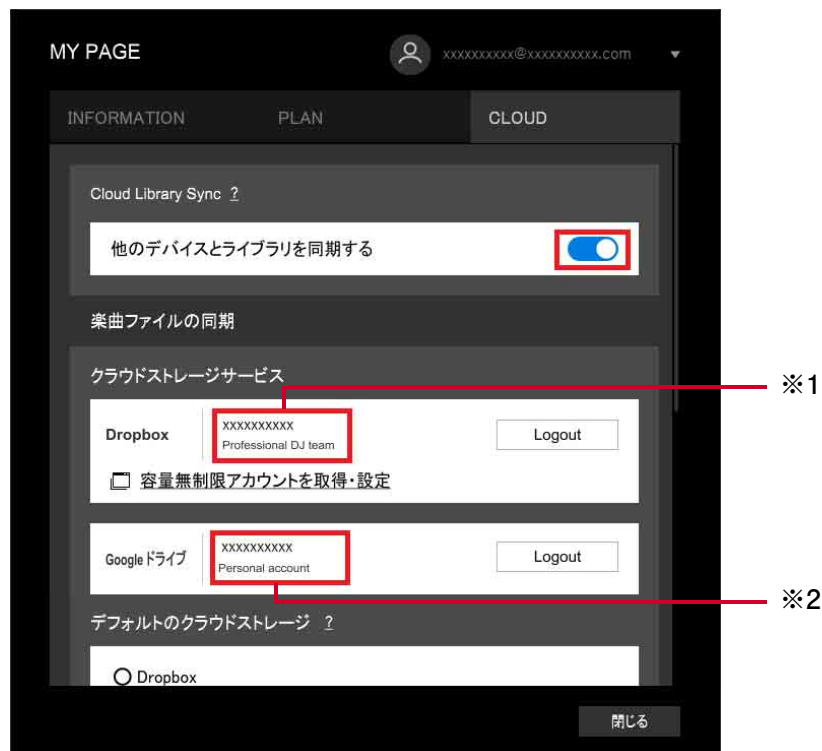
MY PAGE

xxxxxxxxxx@xxxxxxxxxx.com

INFORMATION

PLAN

CLOUD

Cloud Library Sync ?

他のデバイスとライブラリを同期する

楽曲ファイルの同期

クラウドストレージサービス

Dropbox

xxxxxxxxxx
Professional DJ team

Logout

容量無制限アカウントを取得・設定

Googleドライブ

xxxxxxxxxx
Personal account

Logout

デフォルトのクラウドストレージ ?

Dropbox

閉じる

※1

※2